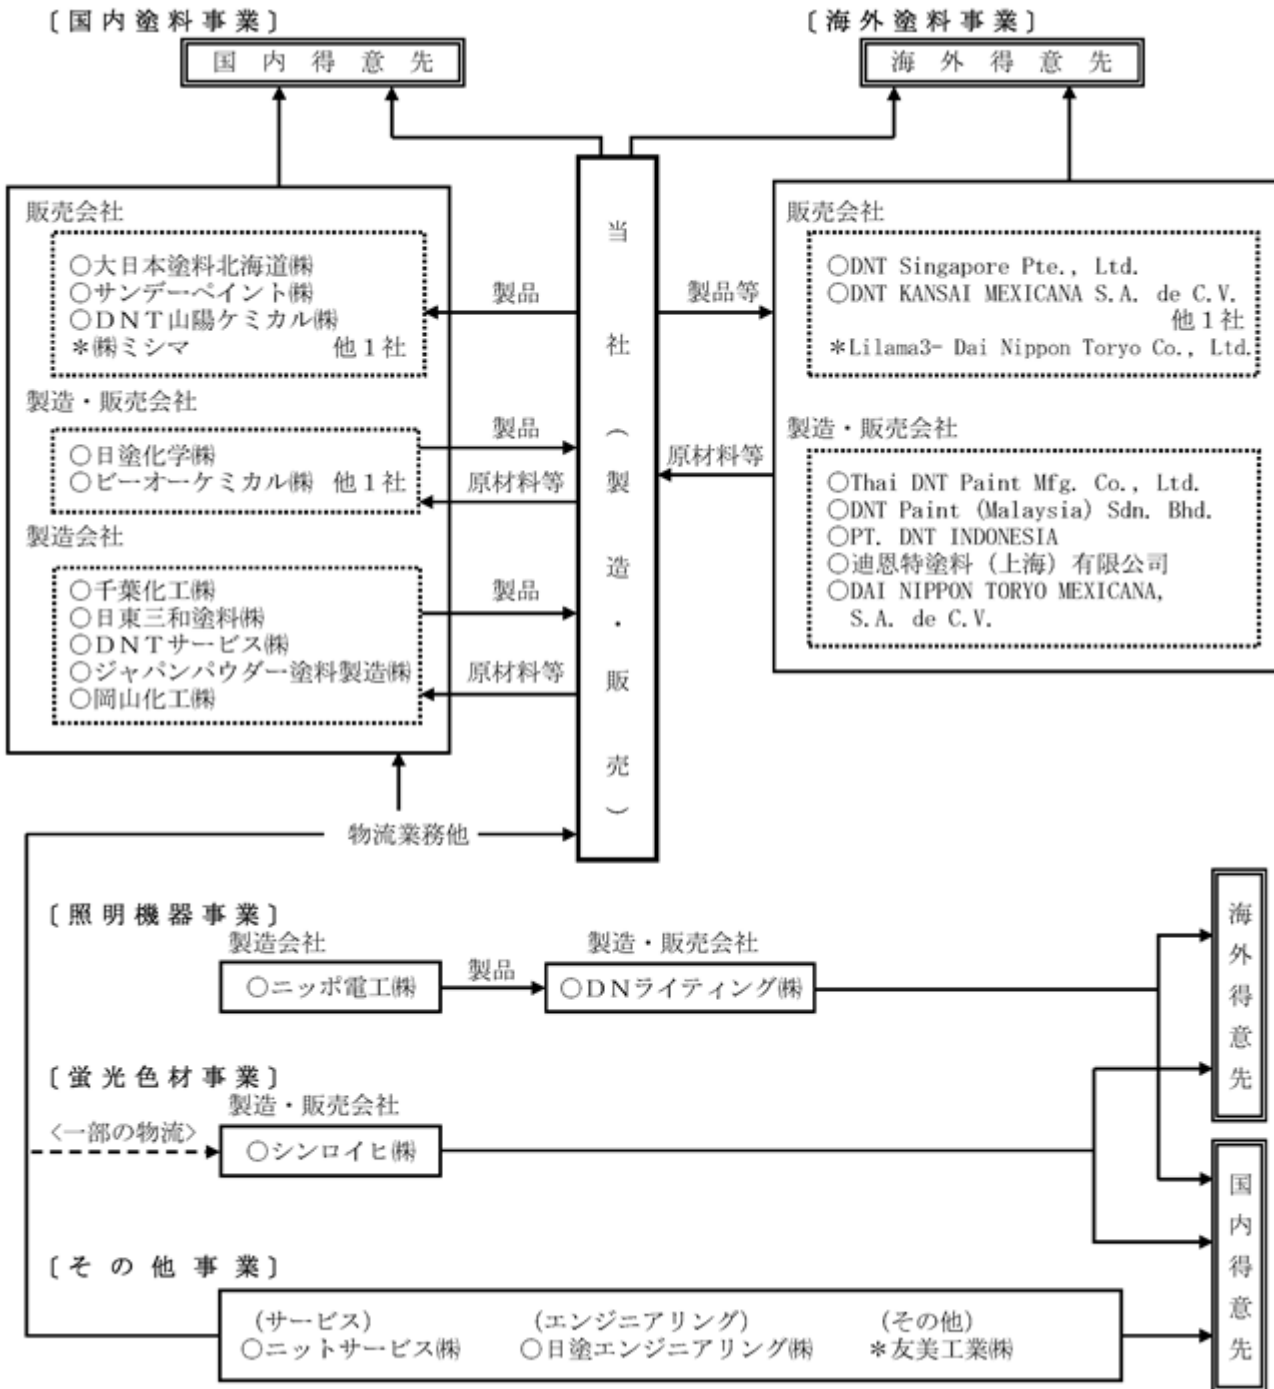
〔国内塗料事業〕
国内得意先

〔海外塗料事業〕
海外得意先

販売会社
○大日本塗料北海道㈱
○サンデーペイント㈱
○DNT山陽ケミカル㈱
＊㈱ミシマ　他１社

製品

製造・販売会社
○日塗化学㈱
○ビーオーケミカル㈱　他１社

製品
原材料等

製造会社
○千葉化工㈱
○日東三和塗料㈱
○DNTサービス㈱
○ジャパンパウダー塗料製造㈱
○岡山化工㈱

製品
原材料等

当社（製造・販売）

製品等

販売会社
○DNT Singapore Pte., Ltd.
○DNT KANSAI MEXICANA S.A. de C.V.
他１社
＊Lilama3- Dai Nippon Toryo Co., Ltd.

原材料等

製造・販売会社
○Thai DNT Paint Mfg. Co., Ltd.
○DNT Paint (Malaysia) Sdn. Bhd.
○PT. DNT INDONESIA
○迪恩特塗料（上海）有限公司
○DAI NIPPON TORYO MEXICANA, S.A. de C.V.

物流業務他

〔照明機器事業〕
製造会社
○ニッポ電工㈱
製品
製造・販売会社
○DNライティング㈱

〔蛍光色材事業〕
製造・販売会社
〈一部の物流〉
○シンロイヒ㈱

海外得意先

国内得意先

〔その他事業〕
（サービス）
○ニットサービス㈱
（エンジニアリング）
○日塗エンジニアリング㈱
（その他）
＊友美工業㈱